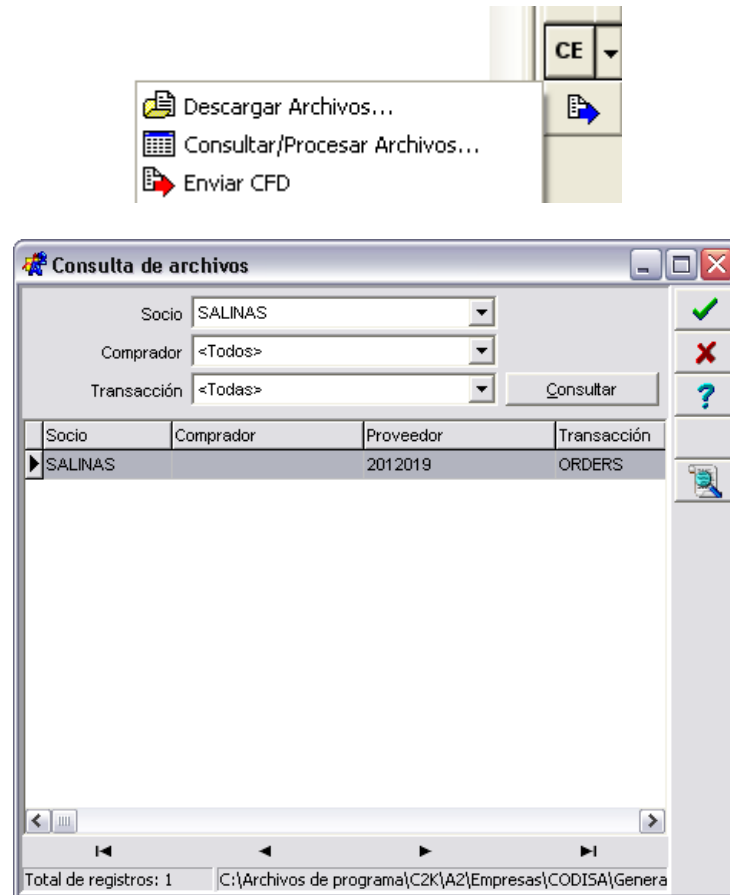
CE

Descargar Archivos...
Consultar/Procesar Archivos...
Enviar CFD

Consulta de archivos

Socio SALINAS
Comprador <Todos>
Transacción <Todas>
Consultar

| Socio | Comprador | Proveedor | Transacción |
|---|---|---|---|
| SALINAS | | 2012019 | ORDERS |

Total de registros: 1
C:\Archivos de programa\C2K\A2\Empresas\CODISA\Genera